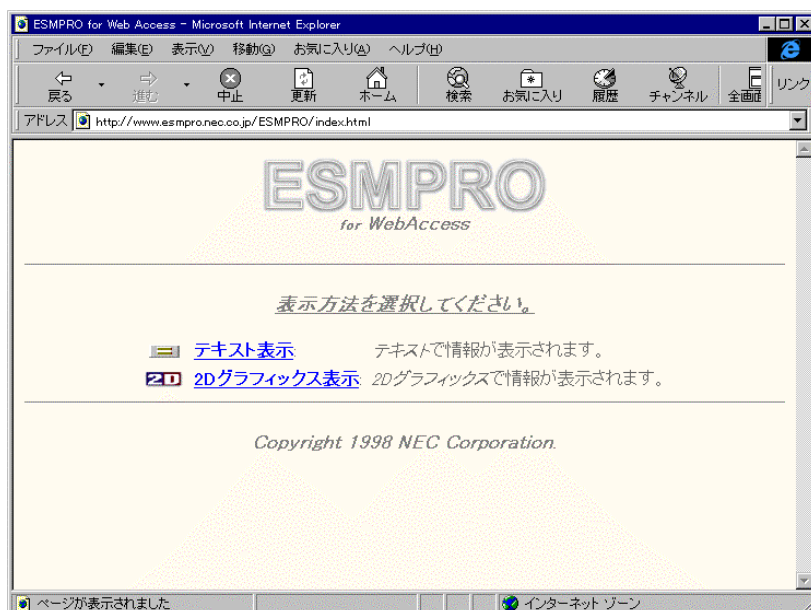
ESMPRO for Web Access - Microsoft Internet Explorer

ファイル(F) 編集(E) 表示(V) 移動(G) お気に入り(A) ヘルプ(H)

戻る 進む 中止 更新 ホーム 検索 お気に入り 履歴 チャンネル 全画面 リンク

アドレス http://www.esmpro.nec.co.jp/ESMPRO/index.html

ESMPRO
for WebAccess

表示方法を選択してください。

テキスト表示 テキストで情報が表示されます。

2D 2Dグラフィックス表示 2Dグラフィックスで情報が表示されます。

Copyright 1998 NEC Corporation.

ページが表示されました

インターネット ゾーン